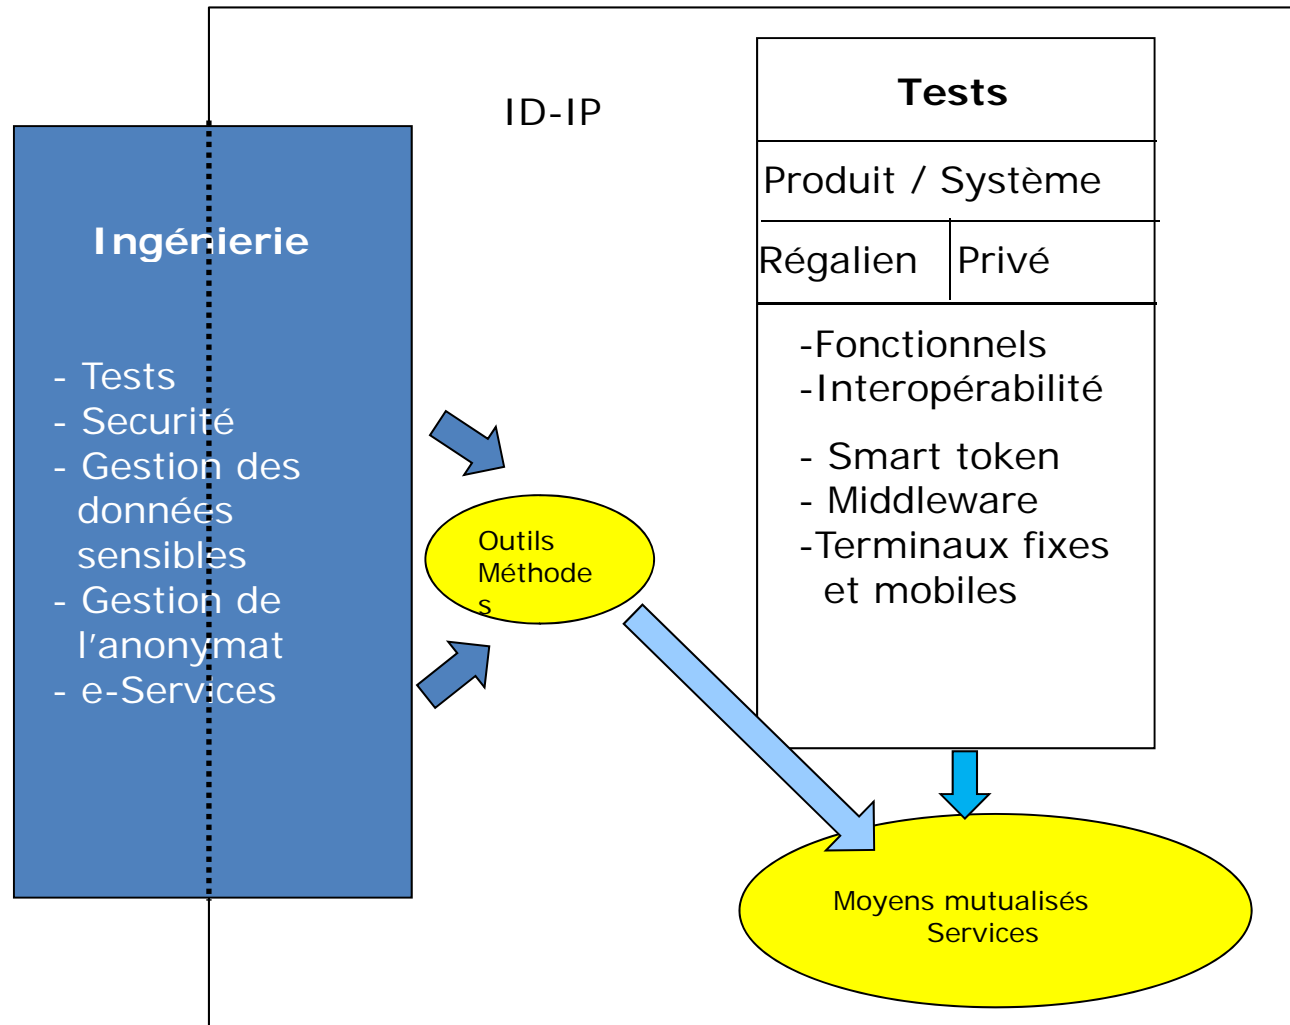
ID-IP

Ingénierie

- Tests
- Securité
- Gestion des données sensibles
- Gestion de l'anonymat
- e-Services

Outils Méthodes

Tests

Produit / Système

| Régalien | Privé |
|---|---|

-Fonctionnels
-Interopérabilité

- Smart token
- Middleware
-Terminaux fixes et mobiles

Moyens mutualisés
Services